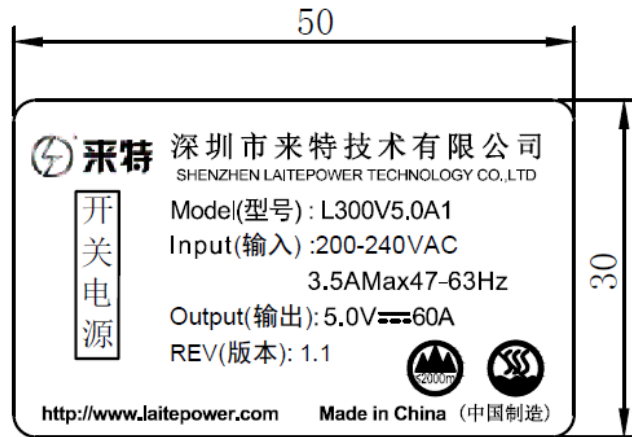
50

30

来特 深圳市来特技术有限公司
SHENZHEN LAITEPOWER TECHNOLOGY CO.,LTD

开关电源

Model(型号) : L300V5.0A1
Input(输入) :200-240VAC
3.5AMax47-63Hz
Output(输出): 5.0V 60A
REV(版本): 1.1

2000m

http://www.laitepower.com Made in China (中国制造)